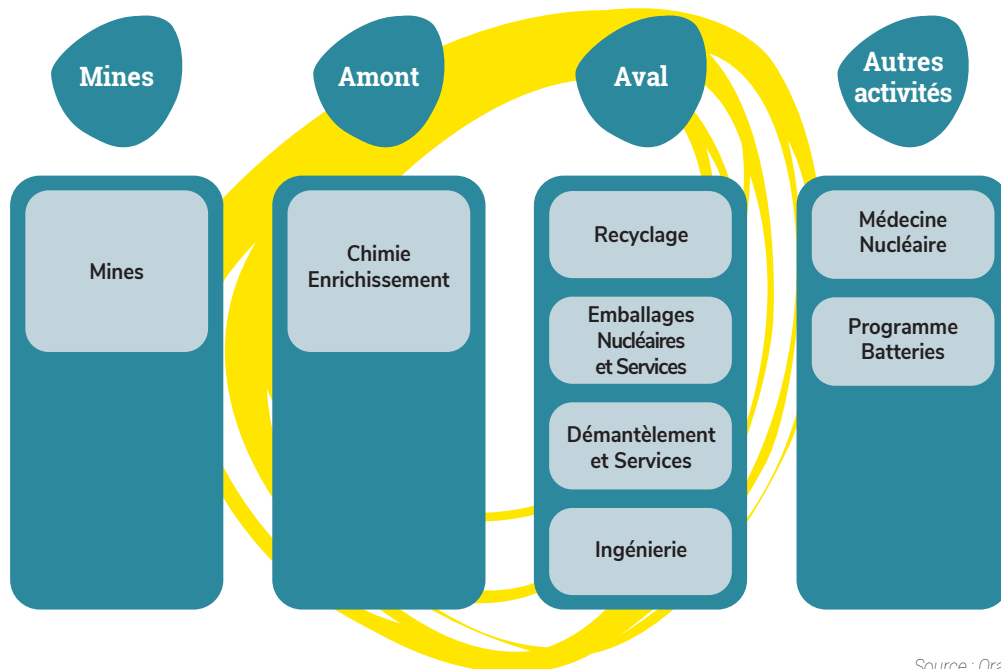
Mines

Mines

Amont

Chimie Enrichissement

Aval

Recyclage

Emballages Nucléaires et Services

Démantèlement et Services

Ingénierie

Autres activités

Médecine Nucléaire

Programme Batteries

Source : Ora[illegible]